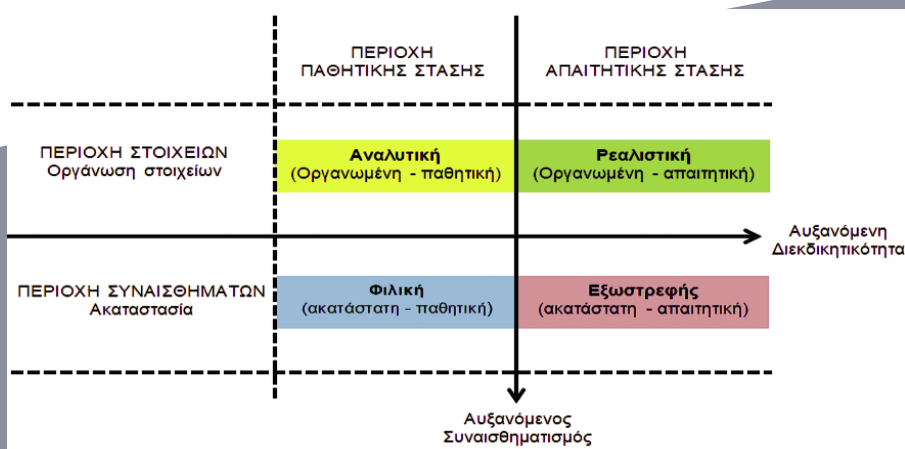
ΠΕΡΙΟΧΗ ΠΑΘΗΤΙΚΗΣ ΣΤΑΣΗΣ

ΠΕΡΙΟΧΗ ΑΠΑΙΤΗΤΙΚΗΣ ΣΤΑΣΗΣ

ΠΕΡΙΟΧΗ ΣΤΟΙΧΕΙΩΝ
Οργάνωση στοιχείων

Αναλυτική
(Οργανωμένη - παθητική)

Ρεαλιστική
(Οργανωμένη - απαιτητική)

Αυξανόμενη
Διεκδικητικότητα

ΠΕΡΙΟΧΗ ΣΥΝΑΙΣΘΗΜΑΤΩΝ
Ακαταστασία

Φιλική
(ακατάστατη - παθητική)

Εξωστρεφής
(ακατάστατη - απαιτητική)

Αυξανόμενος
Συναισθηματισμός